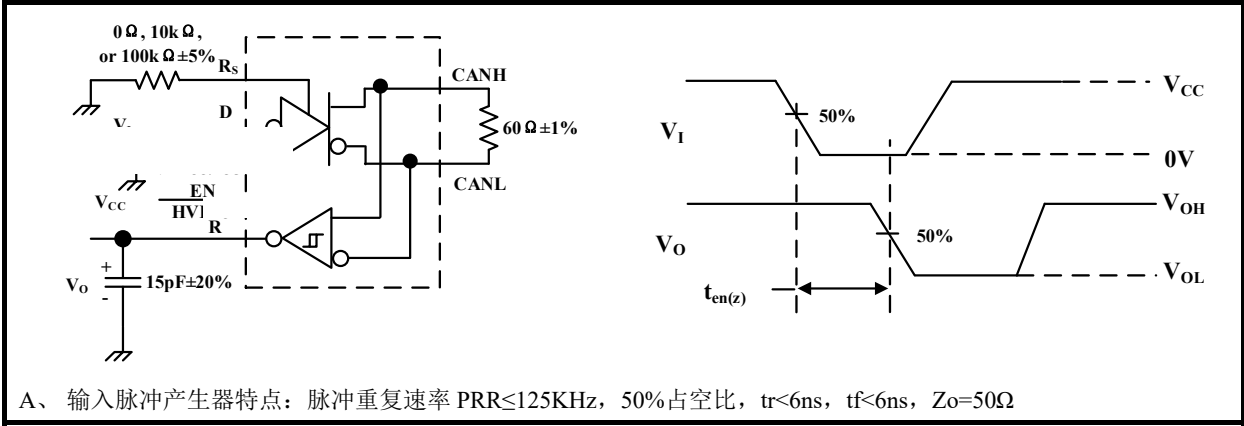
0 Ω, 10k Ω, or 100k Ω ±5%
$R_S$
D
$V_I$
CANH
60 Ω ±1%
CANL
$V_{CC}$
EN
HV
R
$V_O$
15pF±20%
+
-

$V_{CC}$
50%
$V_I$
0V
$V_{OH}$
$V_O$
50%
$V_{OL}$
$t_{en(z)}$

A、 输入脉冲产生器特点：脉冲重复速率 PRR≤125KHz，50%占空比，tr<6ns，tf<6ns，Zo=50Ω